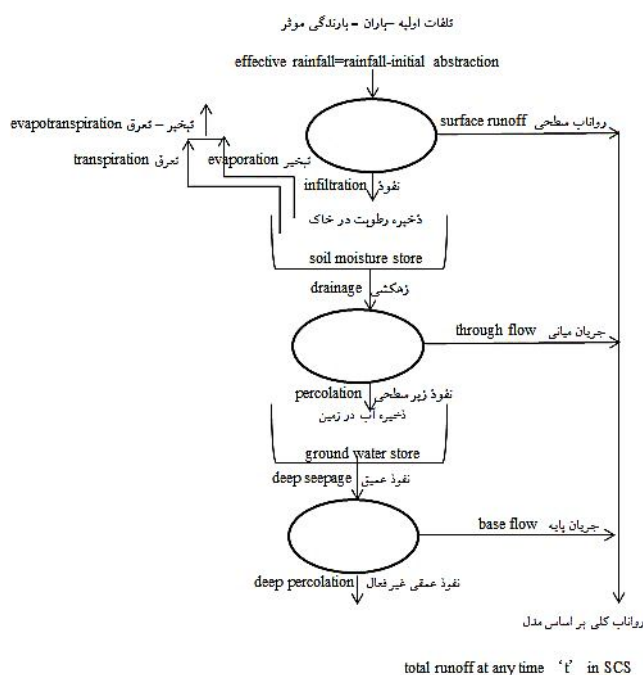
تلفات اولیه -باران = بارندگی موثر

effective rainfall=rainfall-initial abstraction

evapotranspiration تبخیر - تعرق

surface runoff رواناب سطحی

transpiration تعرق

evaporation تبخیر

infiltration نفوذ

ذخیره رطوبت در خاک

soil moisture store

drainage زهکشی

through flow جریان میانی

percolation نفوذ زیر سطحی

ذخیره آب در زمین

ground water store

deep seepage نفوذ عمیق

base flow جریان پایه

deep percolation نفوذ عمقی غیر فعال

رواناب کلی بر اساس مدل

total runoff at any time 't' in SCS